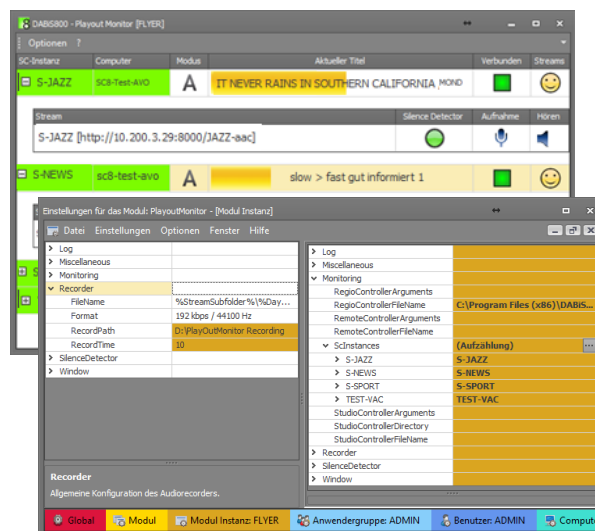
DABiS800 - Playout Monitor [FLYER]

Optionen ?

| SC-Instanz | Computer | Modus | Aktueller Titel | Verbunden | Streams |
|---|---|---|---|---|---|
| S-JAZZ | SC8-Test-AVO | A | IT NEVER RAINS IN SOUTHERN CALIFORNIA MOND | | |

| Stream | Silence Detector | Aufnahme | Hören |
|---|---|---|---|
| S-JAZZ [http://10.200.3.29:8000/JAZZ-aac] | | | |

| S-NEWS | sc8-test-avo | A | slow > fast gut informiert 1 | | |
|---|---|---|---|---|---|

Einstellungen für das Modul: PlayoutMonitor - [Modul Instanz]

Datei Einstellungen Optionen Fenster Hilfe

| | |
|---|---|
| Log | |
| Miscellaneous | |
| Monitoring | |
| Recorder | |
| FileName | %StreamSubfolder%\%Day... |
| Format | 192 kbps / 44100 Hz |
| RecordPath | D:\PlayoutMonitor Recording |
| RecordTime | 10 |
| SilenceDetector | |
| Window | |

Recorder
Allgemeine Konfiguration des Audiorecorders.

| | |
|---|---|
| Log | |
| Miscellaneous | |
| Monitoring | |
| RegioControllerArguments | |
| RegioControllerFileName | C:\Program Files (x86)\DABiS... |
| RemoteControllerArguments | |
| RemoteControllerFileName | |
| ScInstances | (Aufzählung) |
| S-JAZZ | S-JAZZ |
| S-NEWS | S-NEWS |
| S-SPORT | S-SPORT |
| TEST-VAC | TEST-VAC |
| StudioControllerArguments | |
| StudioControllerDirectory | |
| StudioControllerFileName | |
| Recorder | |
| SilenceDetector | |
| Window | |

Global | Modul | Modul Instanz: FLYER | Anwendergruppe: ADMIN | Benutzer: ADMIN | Compute